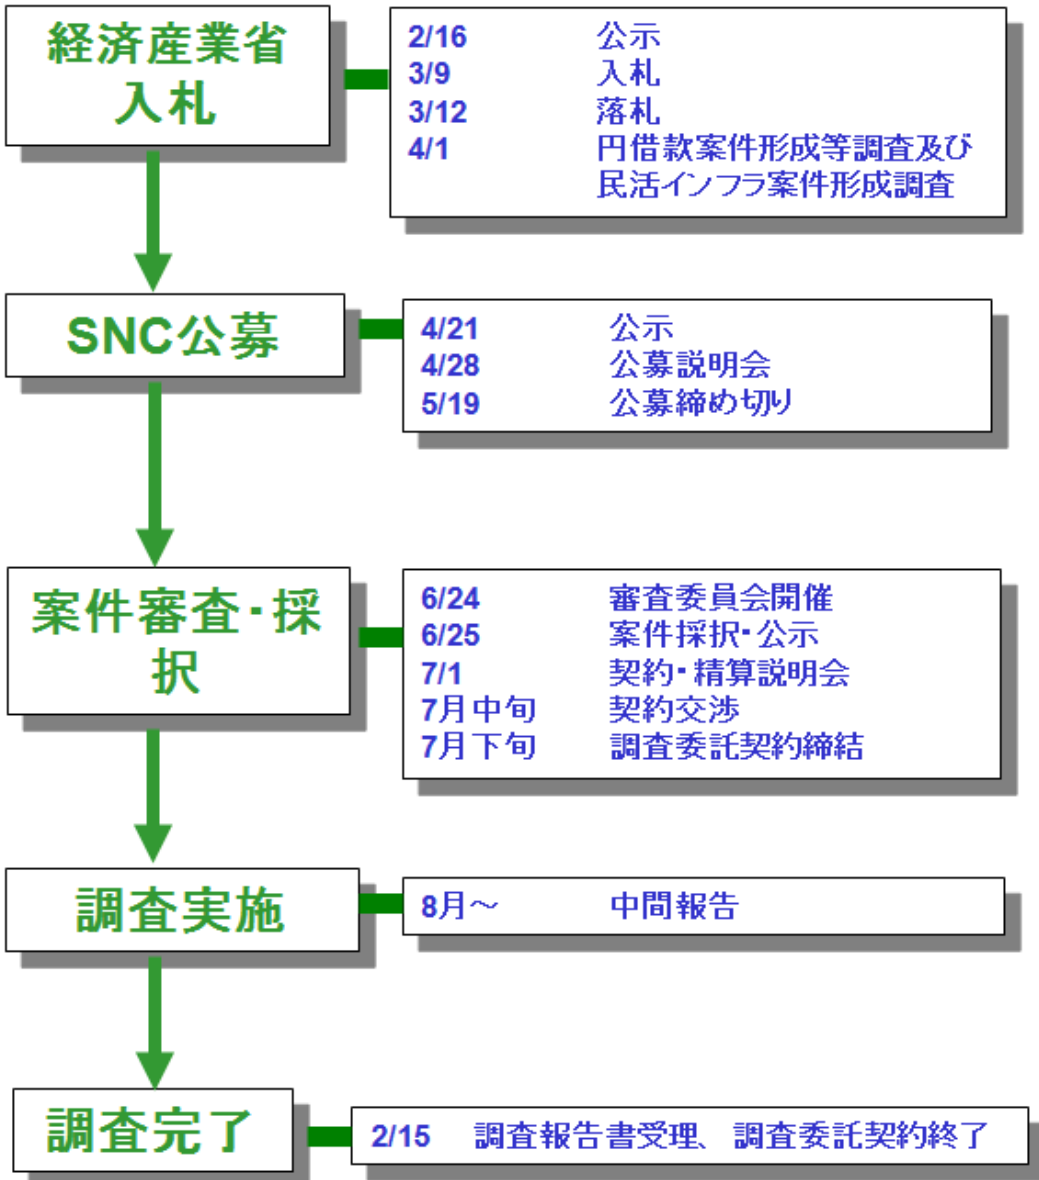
経済産業省
入札

2/16 公示
3/9 入札
3/12 落札
4/1 円借款案件形成等調査及び民活インフラ案件形成調査

SNC公募

4/21 公示
4/28 公募説明会
5/19 公募締め切り

案件審査･採択

6/24 審査委員会開催
6/25 案件採択･公示
7/1 契約･精算説明会
7月中旬 契約交渉
7月下旬 調査委託契約締結

調査実施

8月～ 中間報告

調査完了

2/15 調査報告書受理、調査委託契約終了